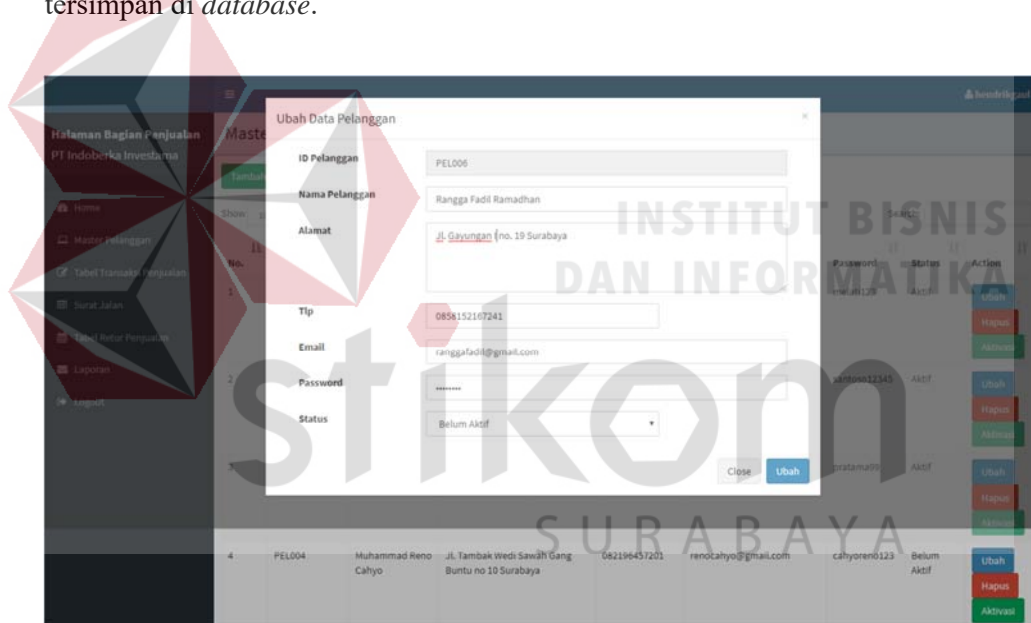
tersimpan di *database*.

INSTITUT BISNIS DAN INFORMATIKA stikom SURABAYA

hendrikgad

Halaman Bagian Penjualan PT Indoberka Investama

Home
Master Pelanggan
Tabel Transaksi Penjualan
Surat Jalan
Tabel Retur Penjualan
Laporan
Logout

Maste

Tambah

Show

No.

Search:

Password | Status | Action

Ubah Data Pelanggan

×

ID Pelanggan: PEL006

Nama Pelanggan: Rangga Fadil Ramadhan

Alamat: Jl. Gayungan no. 19 Surabaya

Tlp: 0858152167241

Email: ranggafadil@gmail.com

Password: ••••••••

Status: Belum Aktif

Close Ubah

| No. | | | | | | Password | Status | Action |
|---|---|---|---|---|---|---|---|---|
| 1 | | | | | | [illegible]123 | Aktif | Ubah Hapus Aktivasi |
| 2 | | | | | | santoso12345 | Aktif | Ubah Hapus Aktivasi |
| 3 | | | | | | pratama99 | Aktif | Ubah Hapus Aktivasi |
| 4 | PEL004 | Muhammad Reno Cahyo | Jl. Tambak Wedi Sawah Gang Buntu no 10 Surabaya | 082196457201 | renocahyo@gmail.com | cahyoreno123 | Belum Aktif | Ubah Hapus Aktivasi |